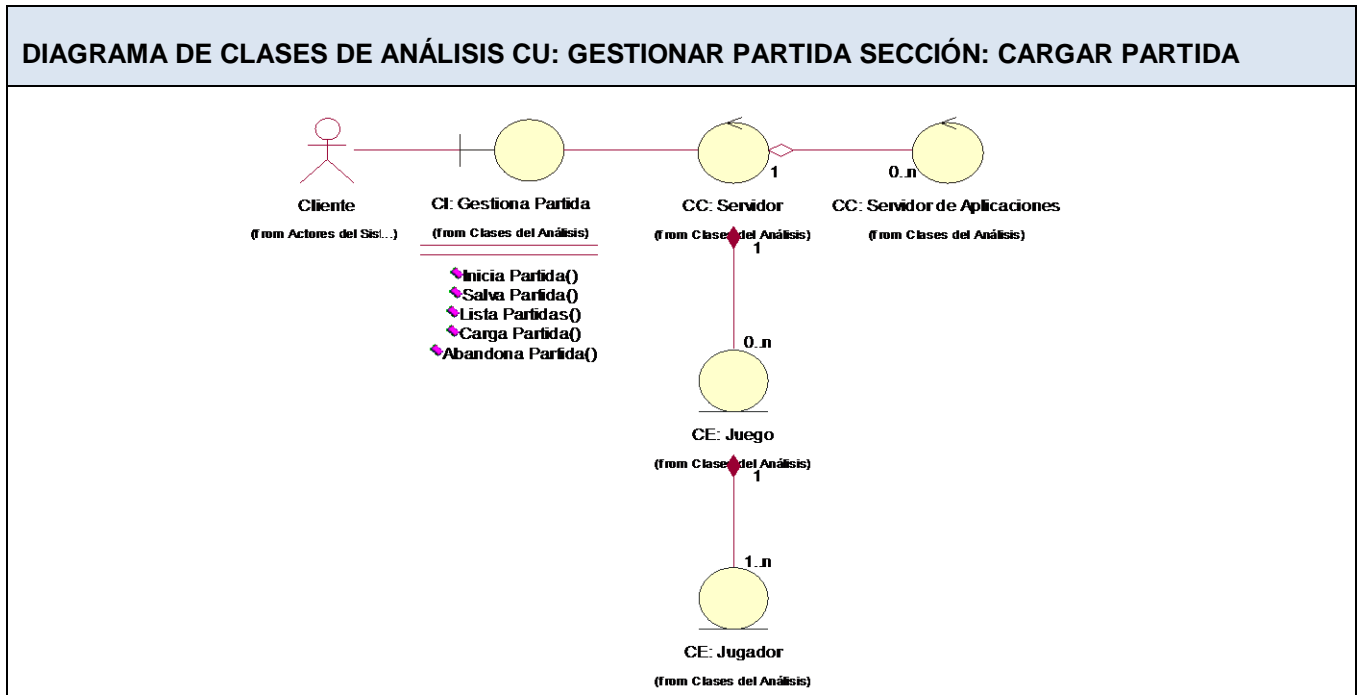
DIAGRAMA DE CLASES DE ANÁLISIS CU: GESTIONAR PARTIDA SECCIÓN: CARGAR PARTIDA

Cliente

(from Actores del Sist...)

CI: Gestiona Partida

(from Clases del Análisis)

Inicia Partida()
Salva Partida()
Lista Partidas()
Carga Partida()
Abandona Partida()

1

CC: Servidor

(from Clases del Análisis)

0..n

CC: Servidor de Aplicaciones

(from Clases del Análisis)

1

0..n

CE: Juego

(from Clases del Análisis)

1

1..n

CE: Jugador

(from Clases del Análisis)